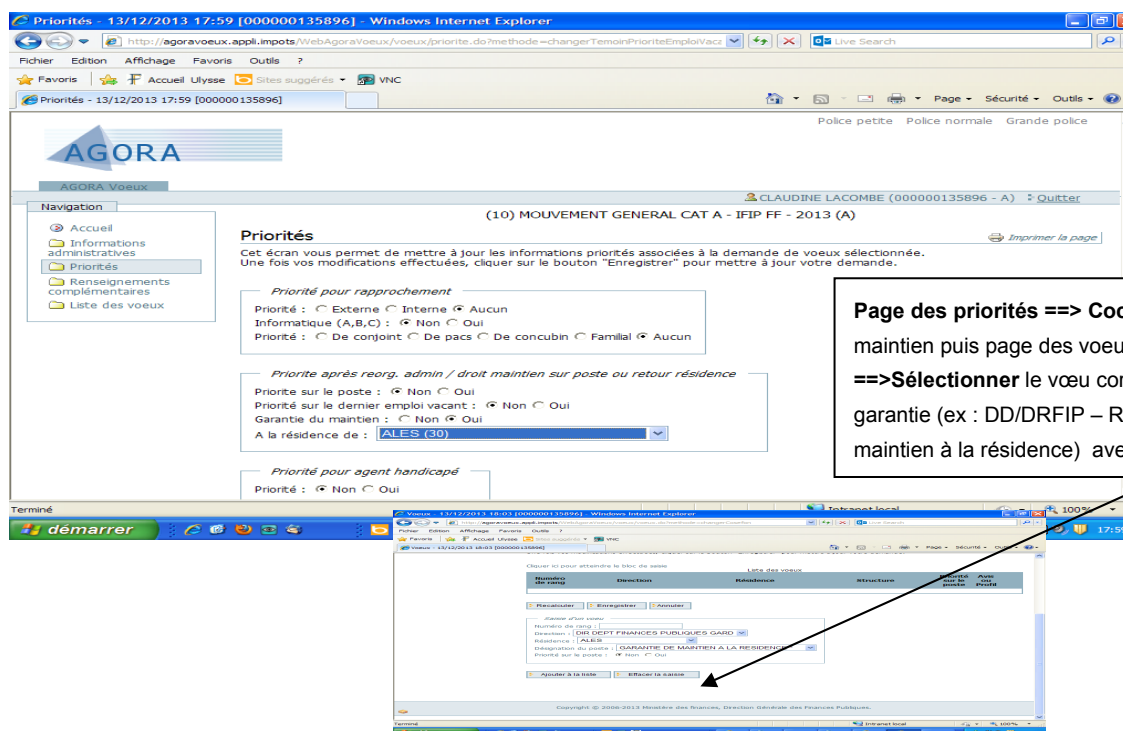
Priorités - 13/12/2013 17:59 [000000135896] - Windows Internet Explorer

http://agoravoeux.appli.impots/WebAgoraVoeux/voeux/priorite.do?methode=changerTemoinPrioriteEmploiVacz

Live Search

Fichier Edition Affichage Favoris Outils ?

Favoris Accueil Ulysse Sites suggérés VNC

Priorités - 13/12/2013 17:59 [000000135896]

Page Sécurité Outils

Police petite Police normale Grande police

AGORA

AGORA Voeux

CLAUDINE LACOMBE (000000135896 - A) Quitter

Navigation

(10) MOUVEMENT GENERAL CAT A - IFIP FF - 2013 (A)

Accueil
Informations administratives
Priorités
Renseignements complémentaires
Liste des voeux

Priorités

Imprimer la page

Cet écran vous permet de mettre à jour les informations priorités associées à la demande de voeux sélectionnée.
Une fois vos modifications effectuées, cliquer sur le bouton "Enregistrer" pour mettre à jour votre demande.

Priorité pour rapprochement
Priorité : Externe Interne Aucun
Informatique (A,B,C) : Non Oui
Priorité : De conjoint De pacs De concubin Familial Aucun

Priorite après reorg. admin / droit maintien sur poste ou retour résidence
Priorite sur le poste : Non Oui
Priorité sur le dernier emploi vacant : Non Oui
Garantie du maintien : Non Oui
A la résidence de : ALES (30)

Priorité pour agent handicapé
Priorité : Non Oui

Page des priorités ==> Coc
maintien puis page des voeu
==>Sélectionner le vœu co
garantie (ex : DD/DRFIP – R
maintien à la résidence) ave

Terminé

Intranet local 100%

démarrer

Voeux - 13/12/2013 18:03 [000000135896] - Windows Internet Explorer

Cliquer ici pour atteindre le bloc de saisie

Liste des voeux

| Numéro de rang | Direction | Résidence | Structure | Priorité sur le poste | Avis ou Profil |
|---|---|---|---|---|---|

Recalculer Enregistrer Annuler

Saisie d'un voeu
Numéro de rang :
Direction : DIR DEPT FINANCES PUBLIQUES GARD
Résidence : ALES
Désignation du poste : GARANTIE DE MAINTIEN A LA RESIDENCE
Priorité sur le poste : Non Oui

Ajouter à la liste Effacer la saisie

Copyright © 2000-2013 Ministère des finances, Direction Générale des Finances Publiques.

Terminé

Intranet local 100%

17:5